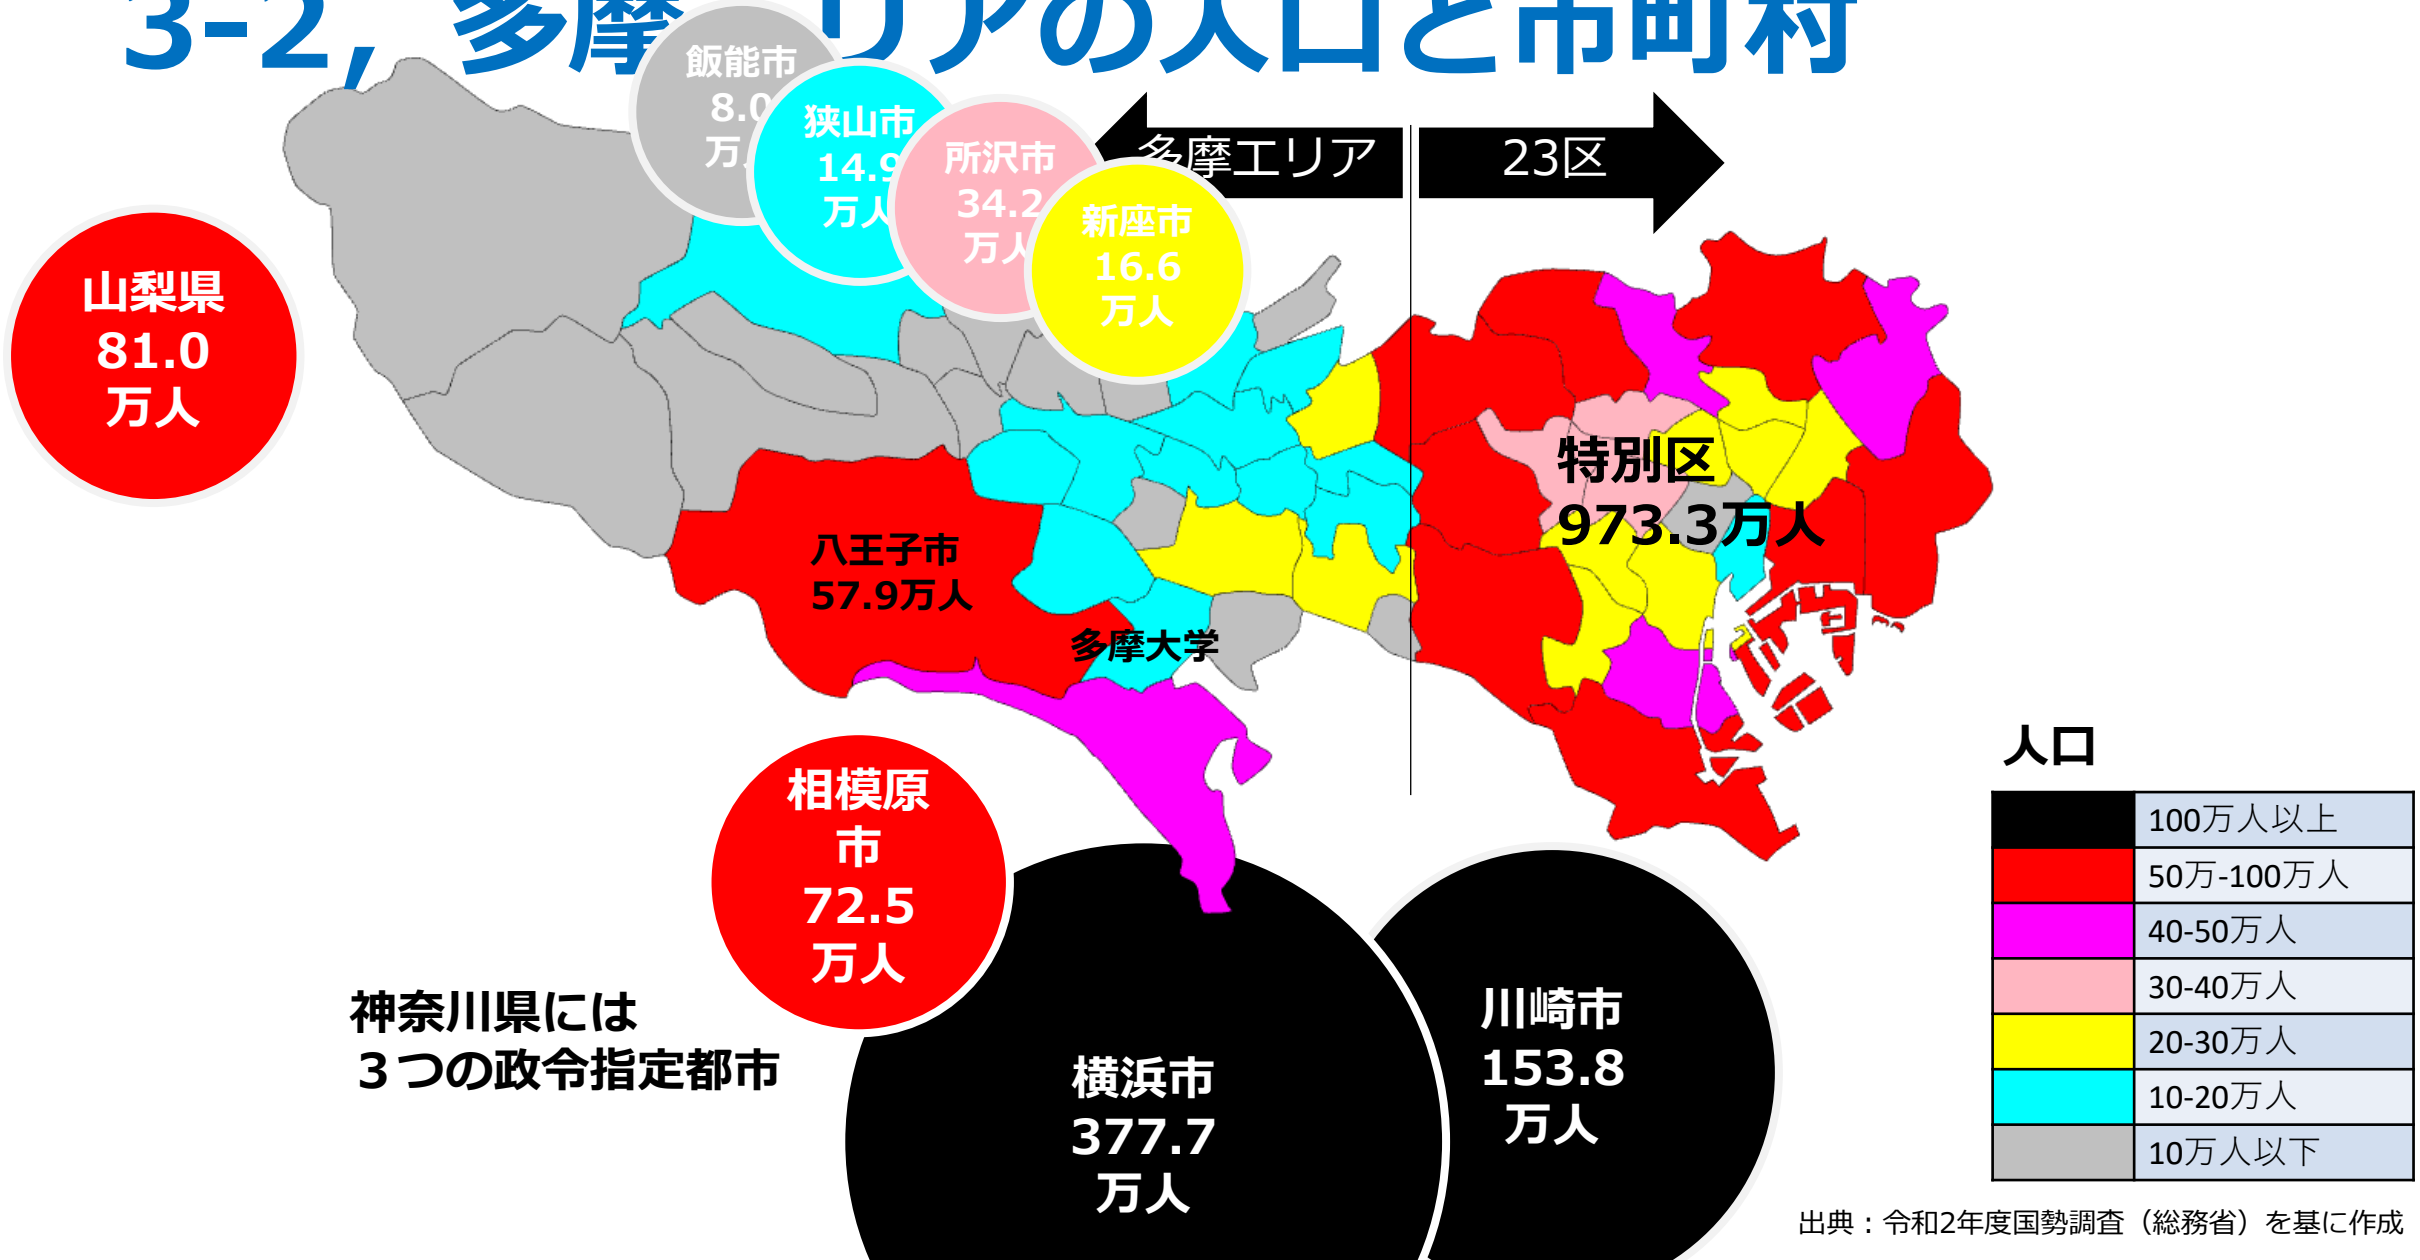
3-2, 多摩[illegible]リアの人口と市町村

飯能市 8.0 万人

狭山市 14.9 万人

所沢市 34.2 万人

新座市 16.6 万人

多摩エリア

23区

山梨県 81.0 万人

特別区 973.3万人

八王子市 57.9万人

多摩大学

相模原市 72.5 万人

神奈川県には ３つの政令指定都市

横浜市 377.7 万人

川崎市 153.8 万人

人口

| | |
|---|---|
| | 100万人以上 |
| | 50万-100万人 |
| | 40-50万人 |
| | 30-40万人 |
| | 20-30万人 |
| | 10-20万人 |
| | 10万人以下 |

出典：令和2年度国勢調査（総務省）を基に作成